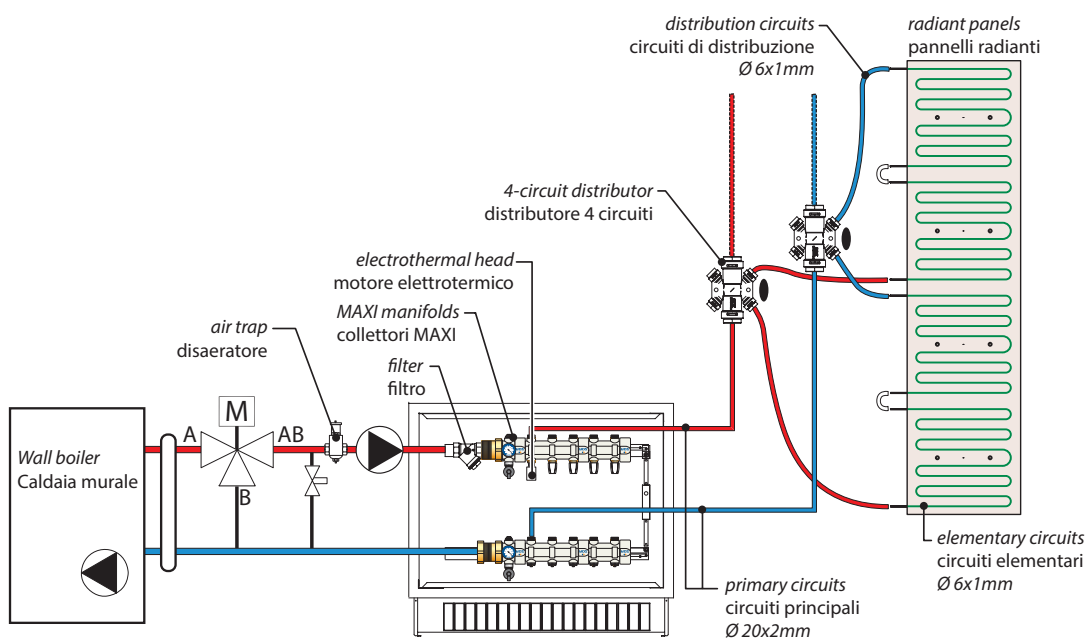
distribution circuits
circuiti di distribuzione
Ø 6x1mm

radiant panels
pannelli radianti

4-circuit distributor
distributore 4 circuiti

electrothermal head
motore elettrotermico

MAXI manifolds
collettori MAXI

air trap
disaeratore

filter
filtro

M

A

AB

B

Wall boiler
Caldaia murale

elementary circuits
circuiti elementari
Ø 6x1mm

primary circuits
circuiti principali
Ø 20x2mm